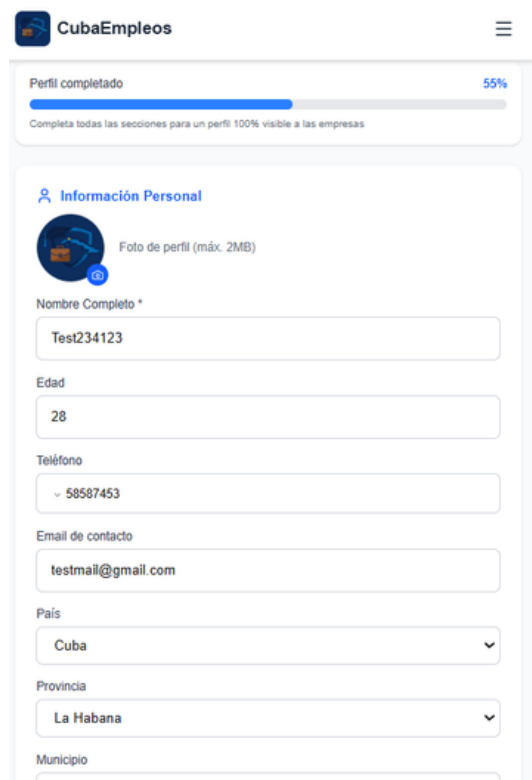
CubaEmpleos

Perfil completado

55%

Completa todas las secciones para un perfil 100% visible a las empresas

Información Personal

Foto de perfil (máx. 2MB)

Nombre Completo *

Test234123

Edad

28

Teléfono

58587453

Email de contacto

testmail@gmail.com

País

Cuba

Provincia

La Habana

Municipio